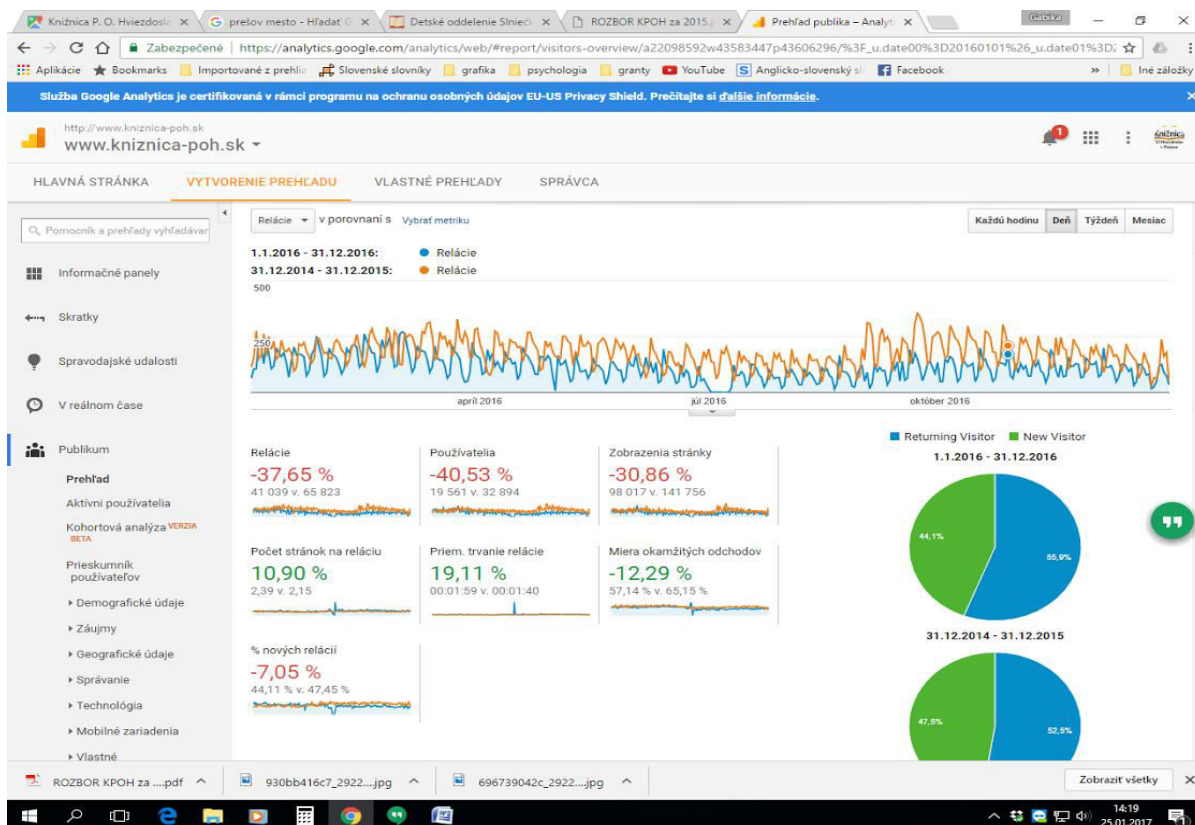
Knižnica P. O. Hviezdosl ×  prešov mesto - Hľadať G ×  Detské oddelenie Slniečk ×  ROZBOR KPOH za 2015.p ×  Prehľad publika – Analyt ×
Gabika
Zabezpečené | https://analytics.google.com/analytics/web/#report/visitors-overview/a22098592w43583447p43606296/%3F_u.date00%3D20160101%26_u.date01%3D
Aplikácie  Bookmarks  Importované z prehlia  Slovenské slovníky  grafika  psychologia  granty  YouTube  Anglicko-slovenský sl  Facebook  »  Iné záložky
Služba Google Analytics je certifikovaná v rámci programu na ochranu osobných údajov EU-US Privacy Shield. Prečítajte si ďalšie informácie.
http://www.kniznica-poh.sk
www.kniznica-poh.sk
HLAVNÁ STRÁNKA  VYTVORENIE PREHĽADU  VLASTNÉ PREHĽADY  SPRÁVCA
Pomocník a prehľady vyhľadávan
Informačné panely
Skratky
Spravodajské udalosti
V reálnom čase
Publikum
Prehľad
Aktívni používatelia
Kohortová analýza VERZIA BETA
Prieskumník používateľov
▸ Demografické údaje
▸ Záujmy
▸ Geografické údaje
▸ Správanie
▸ Technológia
▸ Mobilné zariadenia
▸ Vlastné
Relácie  v porovnaní s  Vybrať metriku
Každú hodinu  Deň  Týždeň  Mesiac
1.1.2016 - 31.12.2016:  Relácie
31.12.2014 - 31.12.2015:  Relácie
500
250
apríl 2016  júl 2016  október 2016
Relácie
-37,65 %
41 039 v. 65 823
Používatelia
-40,53 %
19 561 v. 32 894
Zobrazenia stránky
-30,86 %
98 017 v. 141 756
Počet stránok na reláciu
10,90 %
2,39 v. 2,15
Priem. trvanie relácie
19,11 %
00:01:59 v. 00:01:40
Miera okamžitých odchodov
-12,29 %
57,14 % v. 65,15 %
% nových relácií
-7,05 %
44,11 % v. 47,45 %
Returning Visitor  New Visitor
1.1.2016 - 31.12.2016
44,1%
55,9%
31.12.2014 - 31.12.2015
47,5%
52,5%
ROZBOR KPOH za ....pdf  930bb416c7_2922....jpg  696739042c_2922....jpg  Zobraziť všetky
14:19
25.01.2017